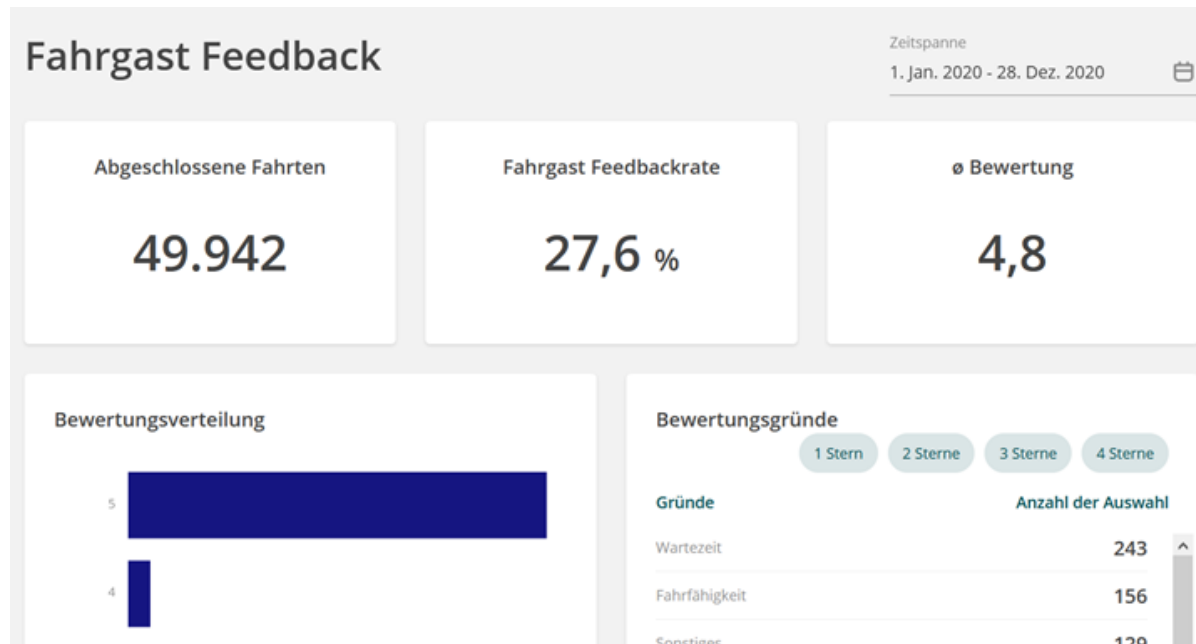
Fahrgast Feedback

Zeitspanne
1. Jan. 2020 - 28. Dez. 2020

Abgeschlossene Fahrten

49.942

Fahrgast Feedbackrate

27,6 %

ø Bewertung

4,8

Bewertungsverteilung

5

4

Bewertungsgründe

1 Stern 2 Sterne 3 Sterne 4 Sterne

| Gründe | Anzahl der Auswahl |
|---|---|
| Wartezeit | 243 |
| Fahrfähigkeit | 156 |
| Sonstiges | 129 |